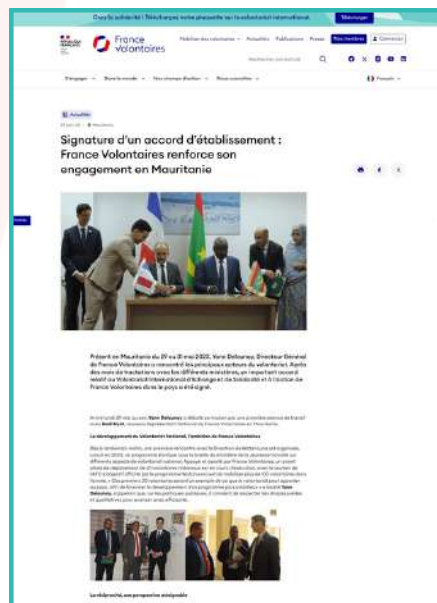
Signature d'un accord d'établissement : France Volontaires renforce son engagement en Mauritanie

France Volontaires

Actualités

Télécharger

Présent en Mauritanie du 29 au 31 mai 2023, Yann Delaunay, Directeur Général de France Volontaires a rencontré les principaux acteurs du volontariat. Après des mois de tractations avec les différents ministères, un important accord relatif au Volontariat International d'Échange et de Solidarité et à l'action de France Volontaires dans le pays a été signé.

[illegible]

Le développement du Volontariat National, l'ambition de France Volontaires

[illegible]

La réciprocité, une perspective envisagée